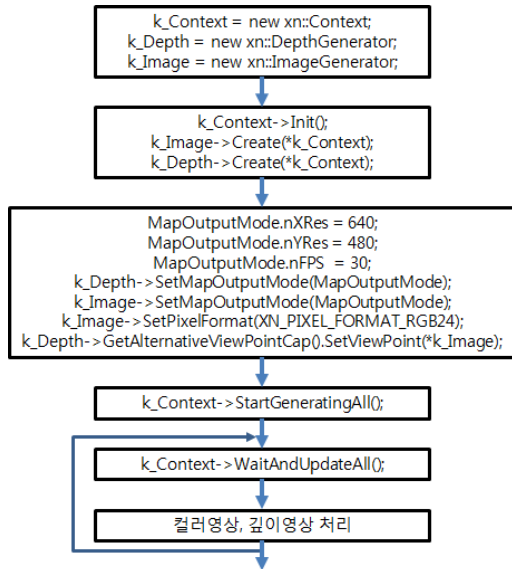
k_Context = new xn::Context;
k_Depth = new xn::DepthGenerator;
k_Image = new xn::ImageGenerator;

k_Context->Init();
k_Image->Create(*k_Context);
k_Depth->Create(*k_Context);

MapOutputMode.nXRes = 640;
MapOutputMode.nYRes = 480;
MapOutputMode.nFPS = 30;
k_Depth->SetMapOutputMode(MapOutputMode);
k_Image->SetMapOutputMode(MapOutputMode);
k_Image->SetPixelFormat(XN_PIXEL_FORMAT_RGB24);
k_Depth->GetAlternativeViewPointCap().SetViewPoint(*k_Image);

k_Context->StartGeneratingAll();

k_Context->WaitAndUpdateAll();

컬러영상, 깊이영상 처리